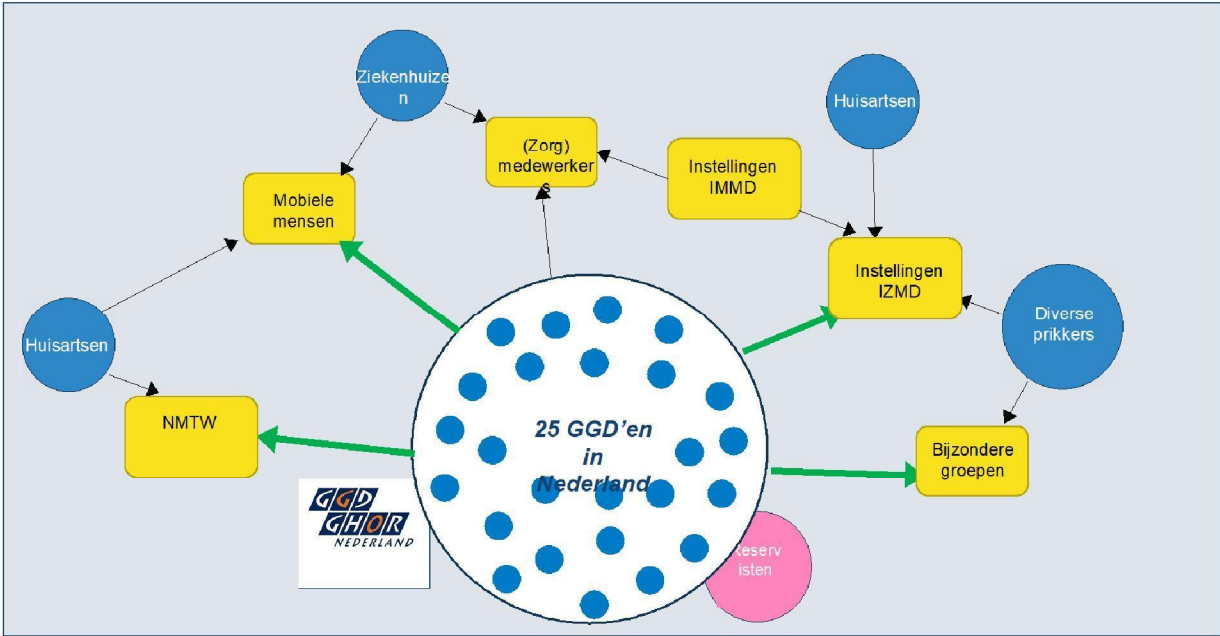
Ziekenhuizen

(Zorg) medewerkers

Huisartsen

Instellingen IMMD

Mobiele mensen

Instellingen IZMD

Diverse prikkers

Huisartsen

NMTW

25 GGD'en in Nederland

Bijzondere groepen

GGD GHOR NEDERLAND

Reservisten